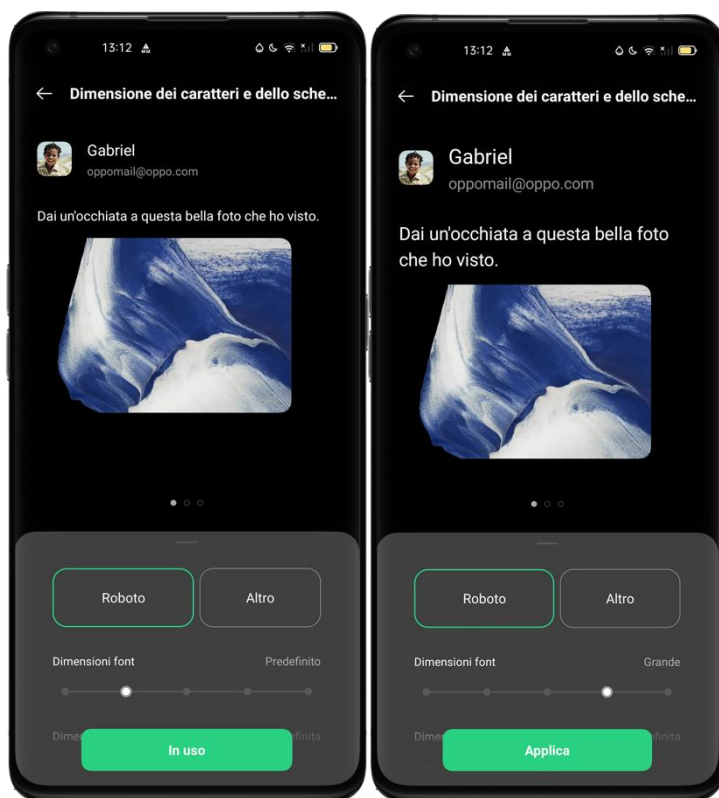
13:12

Dimensione dei caratteri e dello sche...

Gabriel
oppomail@oppo.com

Dai un'occhiata a questa bella foto che ho visto.

Roboto
Altro

Dimensioni font
Predefinito

Dime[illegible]
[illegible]finita

In uso

13:12

Dimensione dei caratteri e dello sche...

Gabriel
oppomail@oppo.com

Dai un'occhiata a questa bella foto che ho visto.

Roboto
Altro

Dimensioni font
Grande

Dime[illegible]
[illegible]finita

Applica